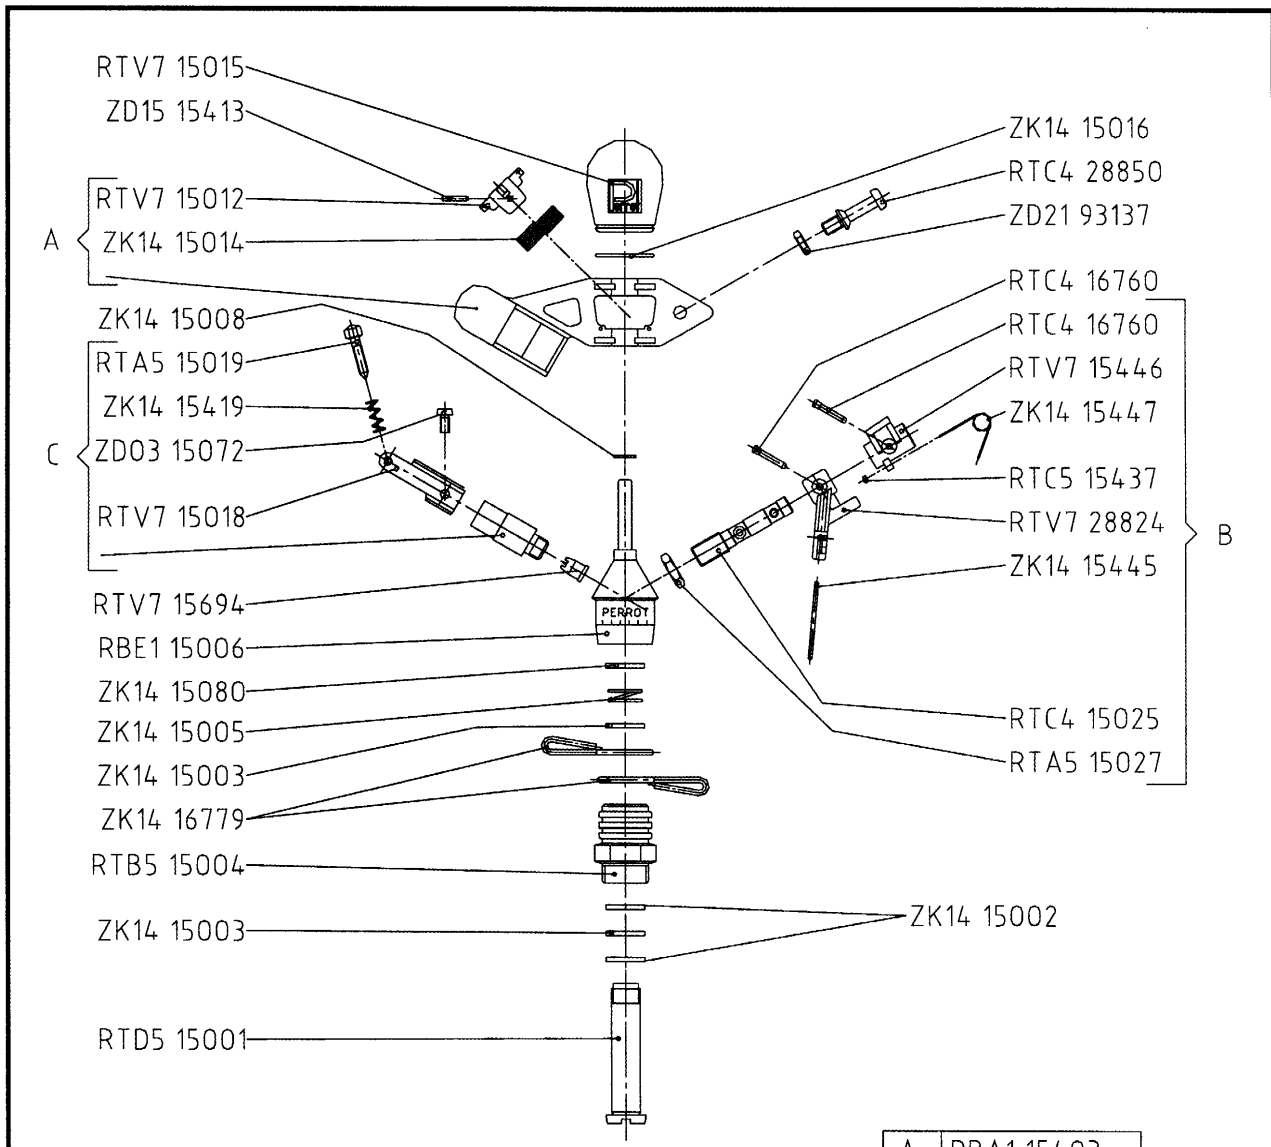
RTV7 15015
ZD15 15413
RTV7 15012
A
ZK14 15014
ZK14 15008
RTA5 15019
ZK14 15419
C
ZD03 15072
RTV7 15018
RTV7 15694
RBE1 15006
ZK14 15080
ZK14 15005
ZK14 15003
ZK14 16779
RTB5 15004
ZK14 15003
RTD5 15001

ZK14 15016
RTC4 28850
ZD21 93137
RTC4 16760
RTC4 16760
RTV7 15446
ZK14 15447
RTC5 15437
RTV7 28824
B
ZK14 15445
RTC4 15025
RTA5 15027
ZK14 15002

PERROT

A | RBA1 15402